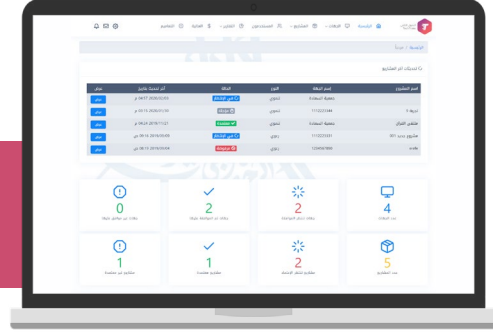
الرئيسية | الزيارات | المشاريع | المستخدمين | الطلبات | العملية | التقاسيم

الرئيسية / عرض

آخر تحديثات اكر المشاريع

| اسم المشروع | إسم الجمعية | النوع | الحالة | آخر تحديث بتاريخ | تحكم |
|---|---|---|---|---|---|
| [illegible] | جمعية السعادة | تنموي | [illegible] | 04:57 2020/05/05 م | عرض |
| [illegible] 1 | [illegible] | تنموي | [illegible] | 01:15 2020/01/30 م | عرض |
| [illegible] | جمعية السعادة | تنموي | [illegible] | 09:24 2019/11/21 م | عرض |
| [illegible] | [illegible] | تنموي | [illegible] | 09:16 2019/03/08 ص | عرض |
| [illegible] | جمعية السعادة | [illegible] | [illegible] | 08:15 2019/03/08 ص | عرض |

4
عدد الجهات

2
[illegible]

2
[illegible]

0
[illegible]

5
عدد المشاريع

2
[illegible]

1
مشاريع معتمدة

1
مشاريع غير معتمدة